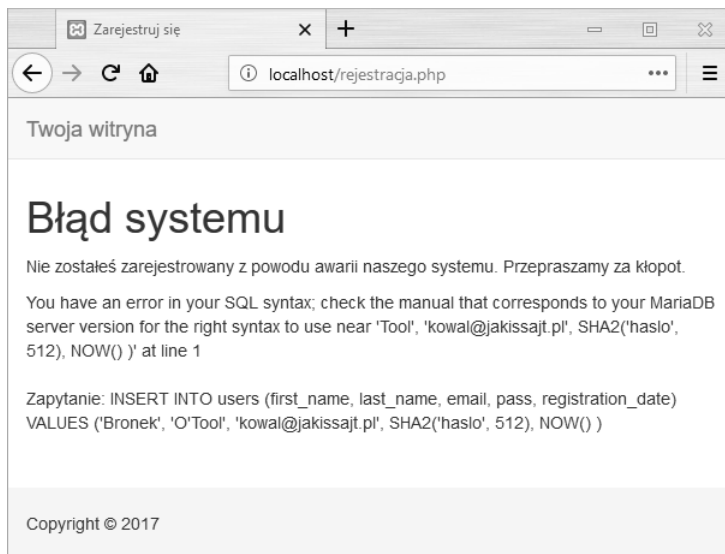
Zarejestruj się

localhost/rejestracja.php

Twoja witryna

Błąd systemu

Nie zostałeś zarejestrowany z powodu awarii naszego systemu. Przepraszamy za kłopot.

You have an error in your SQL syntax; check the manual that corresponds to your MariaDB server version for the right syntax to use near 'Tool', 'kowal@jakissajt.pl', SHA2('haslo', 512), NOW() )' at line 1

Zapytanie: INSERT INTO users (first_name, last_name, email, pass, registration_date) VALUES ('Bronek', 'O'Tool', 'kowal@jakissajt.pl', SHA2('haslo', 512), NOW() )

Copyright © 2017